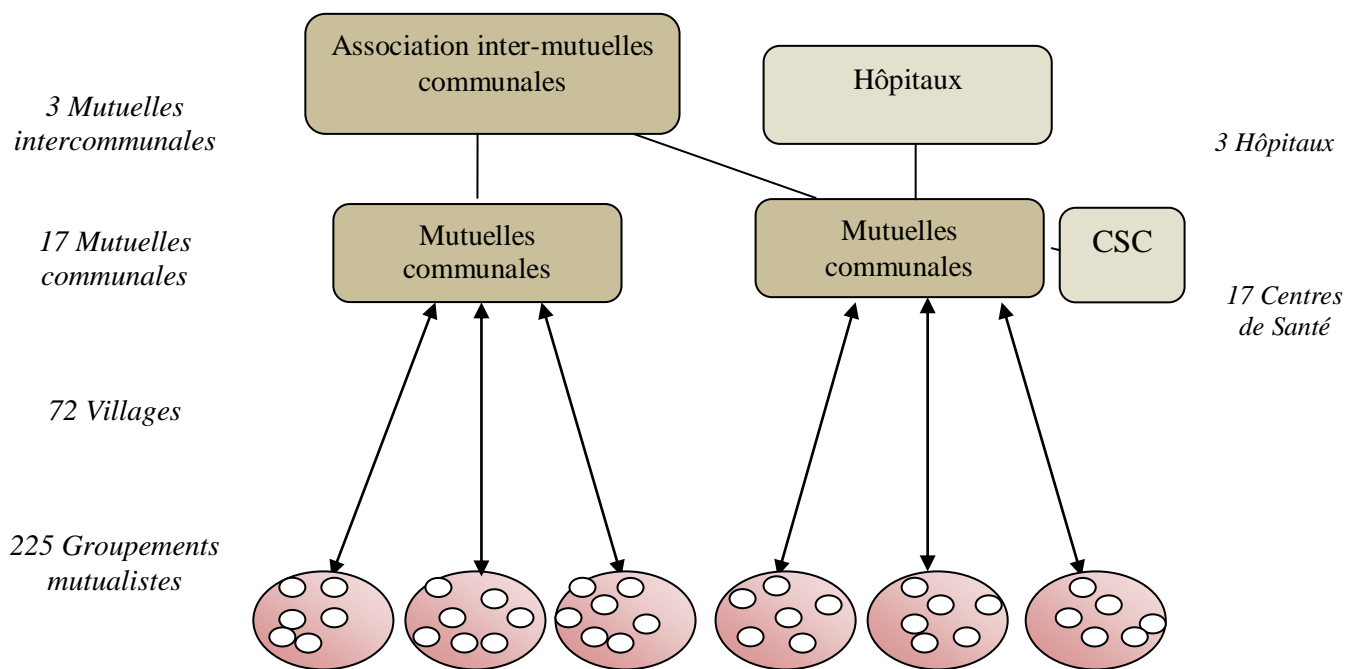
Association inter-mutuelles communales

Hôpitaux

3 Mutuelles intercommunales

3 Hôpitaux

17 Mutuelles communales

Mutuelles communales

Mutuelles communales

CSC

17 Centres de Santé

72 Villages

225 Groupements mutualistes